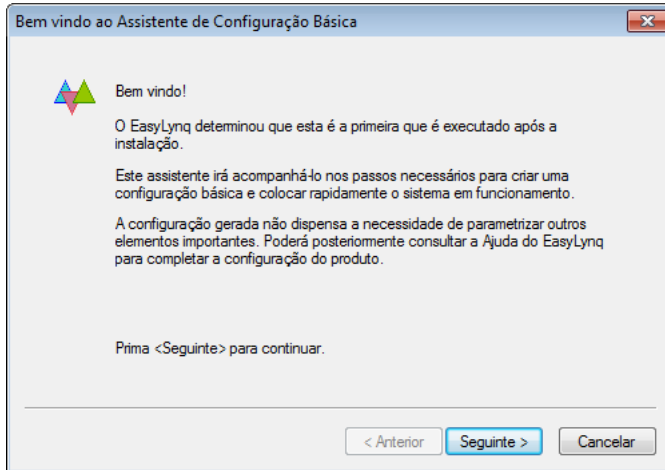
Bem vindo ao Assistente de Configuração Básica

Bem vindo!

O EasyLynq determinou que esta é a primeira que é executado após a instalação.

Este assistente irá acompanhá-lo nos passos necessários para criar uma configuração básica e colocar rapidamente o sistema em funcionamento.

A configuração gerada não dispensa a necessidade de parametrizar outros elementos importantes. Poderá posteriormente consultar a Ajuda do EasyLynq para completar a configuração do produto.

Prima <Seguinte> para continuar.

< Anterior | Seguinte > | Cancelar